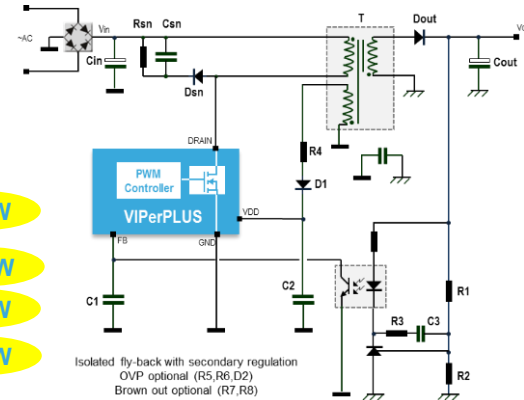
~AC
Vin
Rsn
Csn
T
Dout
Cin
Cout
Vo
Dsn
DRAIN
R4
PWM Controller
D1
VIPerPLUS
VDD
W
FB
GND
W
W
R1
C1
C2
R3
C3
W
R2
Isolated fly-back with secondary regulation
OVP optional (R5,R6,D2)
Brown out optional (R7,R8)